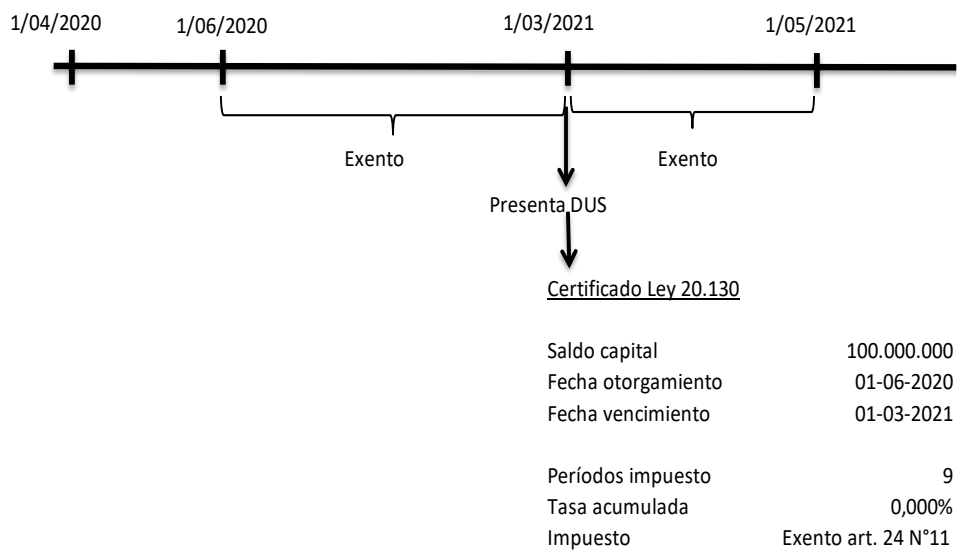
1/04/2020 1/06/2020 1/03/2021 1/05/2021

Exento Exento

Presenta DUS

Certificado Ley 20.130

| | |
|---|---|
| Saldo capital | 100.000.000 |
| Fecha otorgamiento | 01-06-2020 |
| Fecha vencimiento | 01-03-2021 |
| Períodos impuesto | 9 |
| Tasa acumulada | 0,000% |
| Impuesto | Exento art. 24 N°11 |